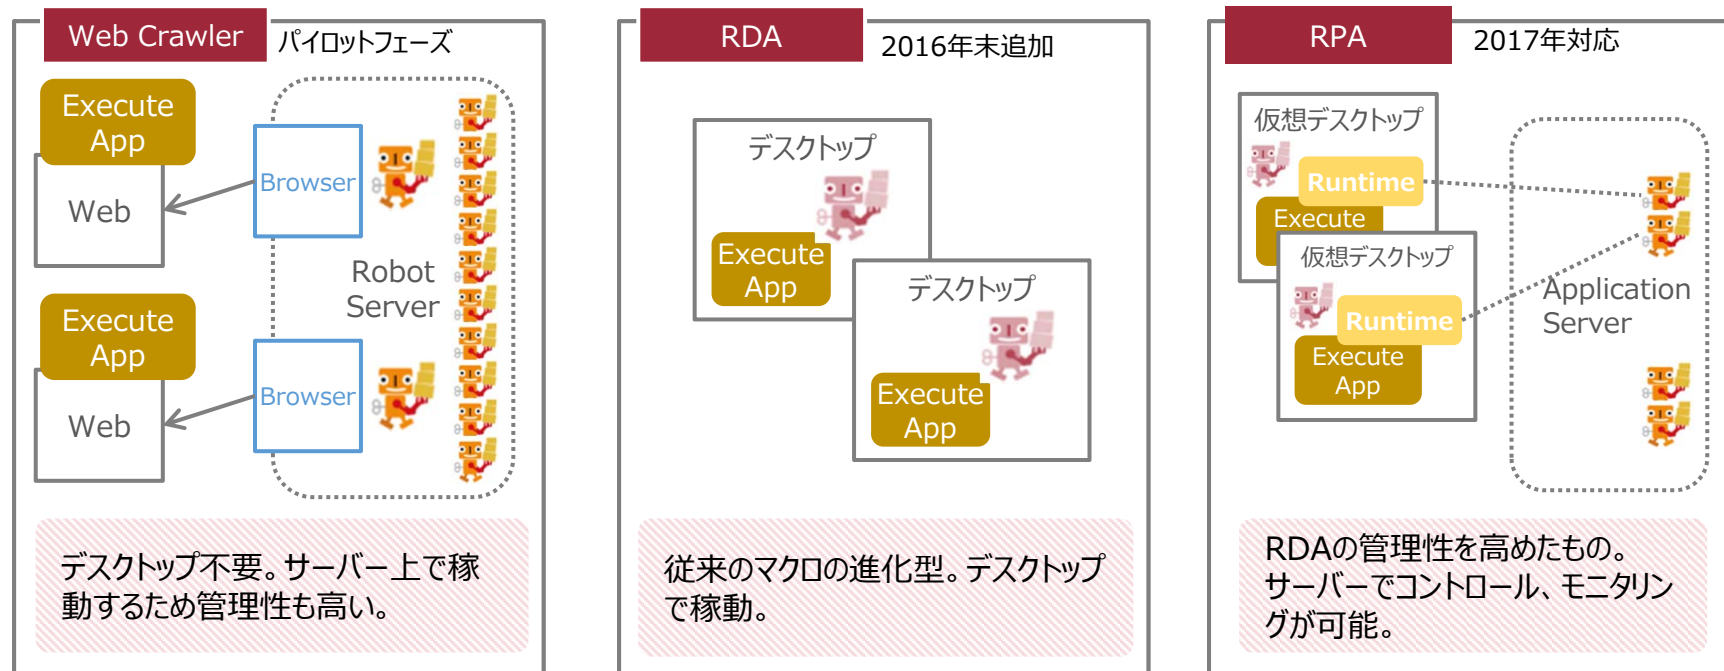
Web Crawler

パイロットフェーズ

Execute App

Web

Browser

Robot Server

Execute App

Web

Browser

デスクトップ不要。サーバー上で稼動するため管理性も高い。

RDA

2016年末追加

デスクトップ

Execute App

デスクトップ

Execute App

従来のマクロの進化型。デスクトップで稼動。

RPA

2017年対応

仮想デスクトップ

Runtime

Execute

仮想デスクトップ

Runtime

Execute App

Application Server

RDAの管理性を高めたもの。サーバーでコントロール、モニタリングが可能。